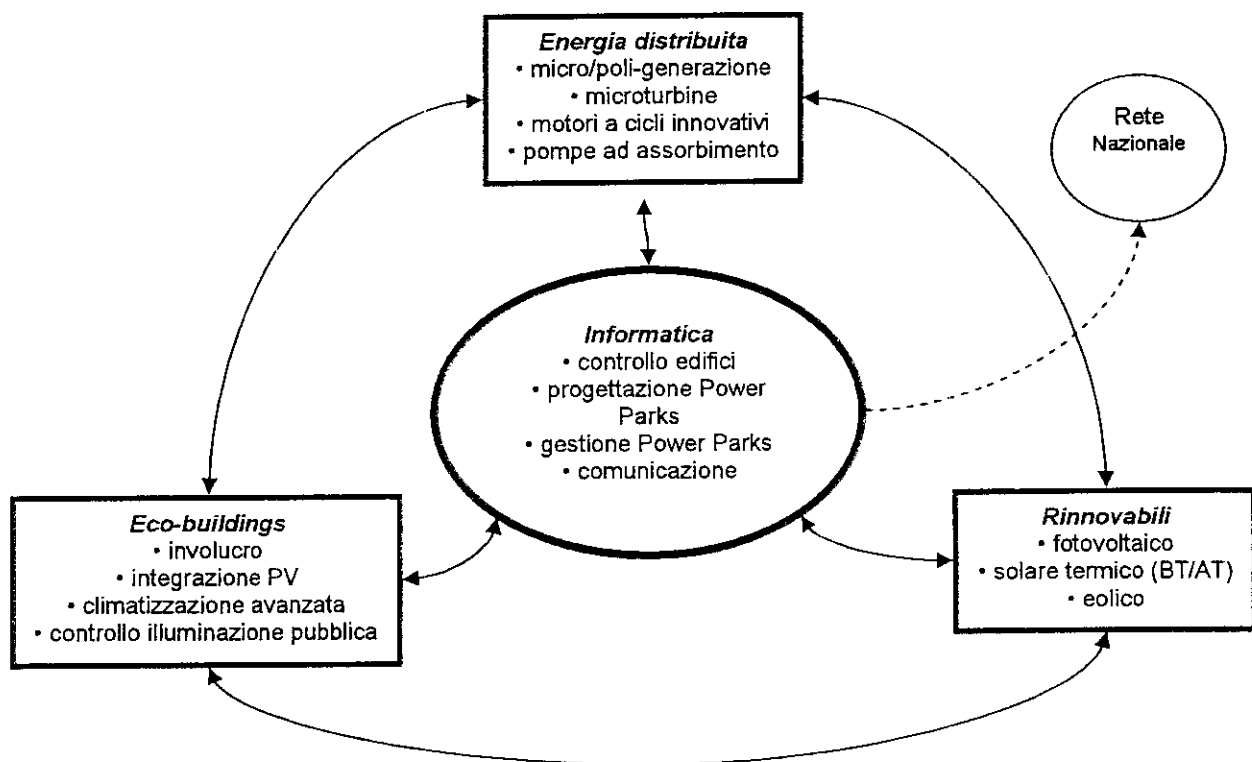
Energia distribuita
• micro/poli-generazione
• microturbine
• motori a cicli innovativi
• pompe ad assorbimento

Rete
Nazionale

Informatica
• controllo edifici
• progettazione Power Parks
• gestione Power Parks
• comunicazione

Eco-buildings
• involucro
• integrazione PV
• climatizzazione avanzata
• controllo illuminazione pubblica

Rinnovabili
• fotovoltaico
• solare termico (BT/AT)
• eolico